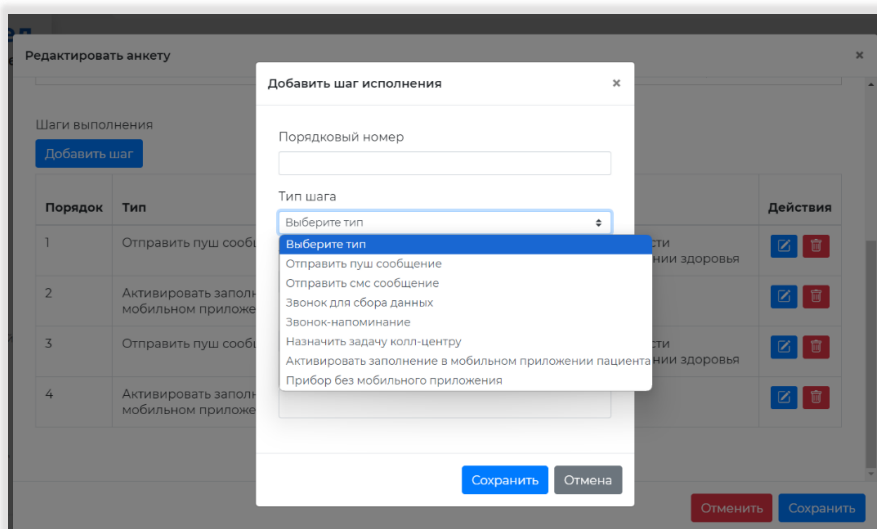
Редактировать анкету ×

Шаги выполнения

Добавить шаг

| Порядок | Тип | | Действия |
|---|---|---|---|
| 1 | Отправить пуш сообщ | сти ии здоровья | |
| 2 | Активировать заполн мобильном приложе | | |
| 3 | Отправить пуш сообщ | сти ии здоровья | |
| 4 | Активировать заполн мобильном приложе | | |

Добавить шаг исполнения ×

Порядковый номер

Тип шага

Выберите тип

Выберите тип
Отправить пуш сообщение
Отправить смс сообщение
Звонок для сбора данных
Звонок-напоминание
Назначить задачу колл-центру
Активировать заполнение в мобильном приложении пациента
Прибор без мобильного приложения

Сохранить Отмена

Отменить Сохранить